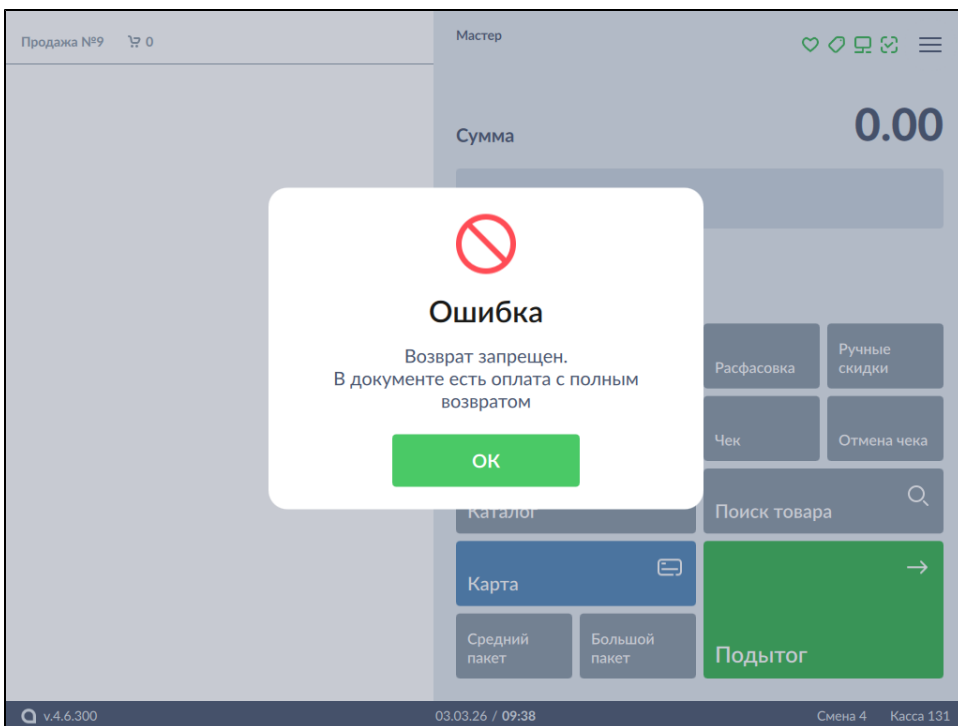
Продажа №9 0

Мастер

Сумма 0.00

Ошибка

Возврат запрещен.
В документе есть оплата с полным возвратом

ОК

Расфасовка

Ручные скидки

Чек

Отмена чека

Каталог

Поиск товара

Карта

Средний пакет

Большой пакет

Подытог

v.4.6.300

03.03.26 / 09:38

Смена 4 Касса 131